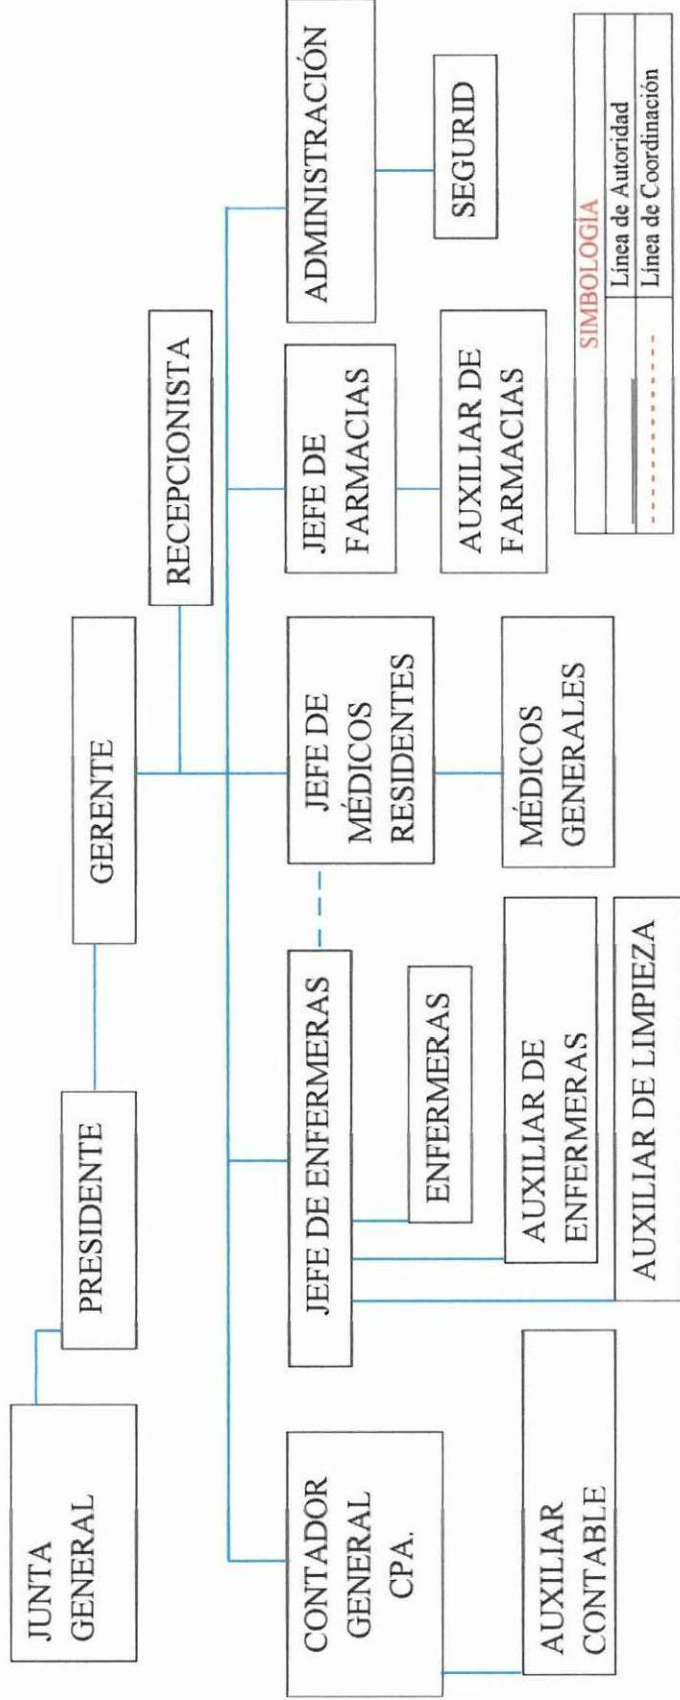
JUNTA GENERAL

PRESIDENTE

GERENTE

RECEPCIONISTA

CONTADOR GENERAL CPA.

AUXILIAR CONTABLE

JEFE DE ENFERMERAS

ENFERMERAS

AUXILIAR DE ENFERMERAS

AUXILIAR DE LIMPIEZA

JEFE DE MÉDICOS RESIDENTES

MÉDICOS GENERALES

JEFE DE FARMACIAS

AUXILIAR DE FARMACIAS

ADMINISTRACIÓN

SEGURID

SIMBOLOGÍA

| | |
|---|---|
| | Línea de Autoridad |
| | Línea de Coordinación |